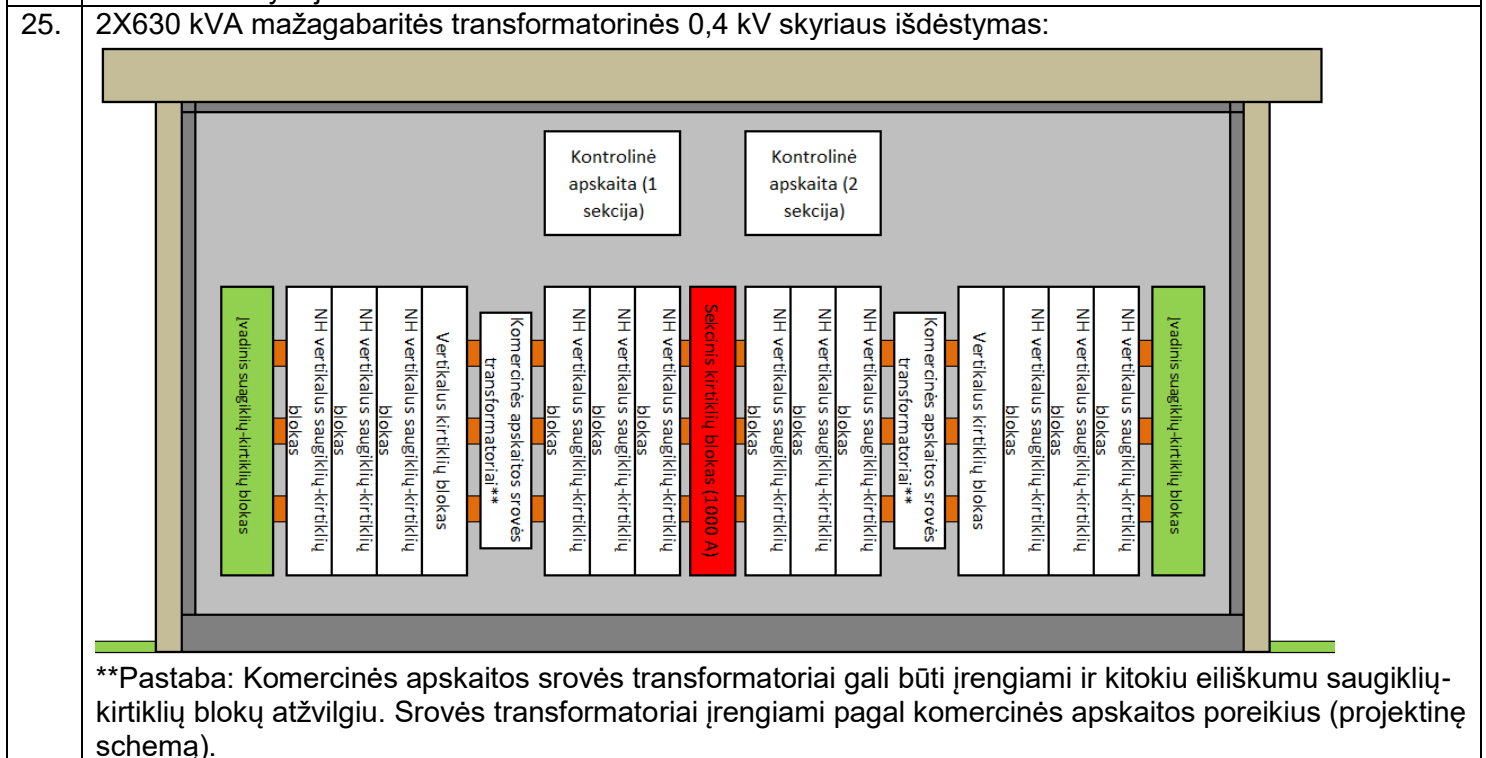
25. 2X630 kVA mažagabaritės transformatorinės 0,4 kV skyriaus išdėstymas:

Kontrolinė apskaita (1 sekcija)

Kontrolinė apskaita (2 sekcija)

Įvadinis saugiklių-kirtiklių blokas

NH vertikalus saugiklių-kirtiklių blokas

NH vertikalus saugiklių-kirtiklių blokas

NH vertikalus saugiklių-kirtiklių blokas

Vertikalus kirtiklių blokas

Komercinės apskaitos srovės transformatoriai**

NH vertikalus saugiklių-kirtiklių blokas

NH vertikalus saugiklių-kirtiklių blokas

NH vertikalus saugiklių-kirtiklių blokas

Sekcinis kirtiklių blokas (1000 A)

NH vertikalus saugiklių-kirtiklių blokas

NH vertikalus saugiklių-kirtiklių blokas

NH vertikalus saugiklių-kirtiklių blokas

Komercinės apskaitos srovės transformatoriai**

Vertikalus kirtiklių blokas

NH vertikalus saugiklių-kirtiklių blokas

NH vertikalus saugiklių-kirtiklių blokas

NH vertikalus saugiklių-kirtiklių blokas

Įvadinis saugiklių-kirtiklių blokas

**Pastaba: Komercinės apskaitos srovės transformatoriai gali būti įrengiami ir kitokiu eiliškumu saugiklių-kirtiklių blokų atžvilgiu. Srovės transformatoriai įrengiami pagal komercinės apskaitos poreikius (projektinę schemą).